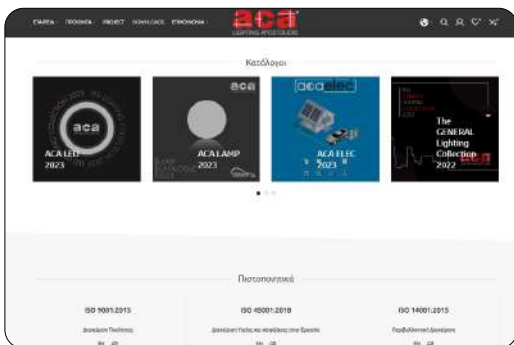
ΕΤΑΙΡΕΙΑ · ΠΡΟΪΟΝΤΑ · PROJECT · DOWNLOADS · ΕΠΙΚΟΙΝΩΝΙΑ ·

aca
LIGHTING SPECIALIST

Κατάλογοι

aca
ACA LED
2023

aca
ACA LAMP
2023

acaelec
ACA ELEC
2023

The
GENERAL
Lighting
Collection
2022

aca

Πιστοποιητικά

ISO 9001:2015
Διαχείριση Ποιότητας

ISO 45001:2018
Διαχείριση Υγείας και Ασφάλειας στην Εργασία

ISO 14001:2015
Περιβαλλοντική Διαχείριση